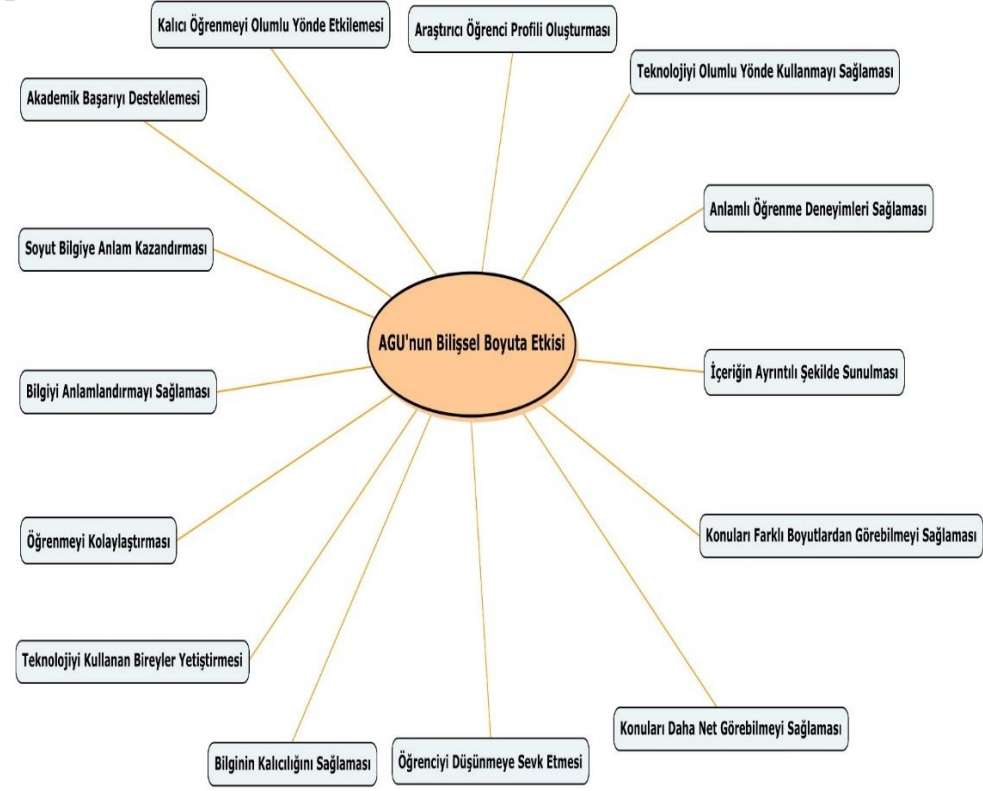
AGU'nun Bilişsel Boyuta Etkisi

Kalıcı Öğrenmeyi Olumlu Yönde Etkilemesi

Araştırıcı Öğrenci Profili Oluşturması

Teknolojiyi Olumlu Yönde Kullanmayı Sağlaması

Akademik Başarıyı Desteklemesi

Anlamlı Öğrenme Deneyimleri Sağlaması

Soyut Bilgiye Anlam Kazandırması

İçeriğin Ayrıntılı Şekilde Sunulması

Bilgiyi Anlamlandırmayı Sağlaması

Konuları Farklı Boyutlardan Görebilmeyi Sağlaması

Öğrenmeyi Kolaylaştırması

Teknolojiyi Kullanan Bireyler Yetiştirmesi

Konuları Daha Net Görebilmeyi Sağlaması

Bilginin Kalıcılığını Sağlaması

Öğrenciyi Düşünmeye Sevk Etmesi